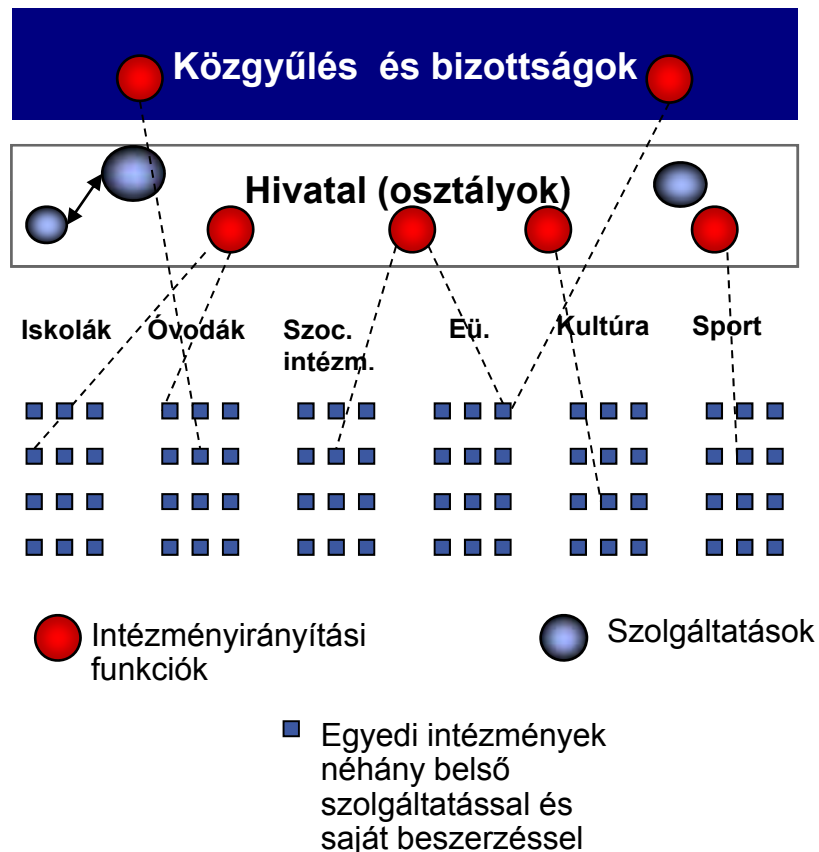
Közgyűlés és bizottságok

Hivatal (osztályok)

Iskolák

Óvodák

Szoc. intézm.

Eü.

Kultúra

Sport

Intézményirányítási funkciók

Szolgáltatások

Egyedi intézmények néhány belső szolgáltatással és saját beszerzéssel